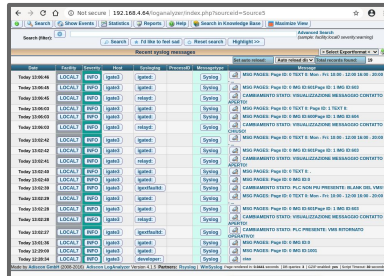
Not secure | 192.168.4.64/loganalyzer/index.php?sourceid=Source5

Search | Show Events | Statistics | Reports | Help | Search in Knowledge Base | Maximize View

Search (filter):

Search | I'd like to feel sad | Reset search | Highlight >>

Advanced Search (sample: facility:local0 severity:warning)

Recent syslog messages

Set auto reload: Auto reload disabled | Total records found: 10

| Date | Facility | Severity | Host | Syslogtag | ProcessID | Messagetype | Message |
|---|---|---|---|---|---|---|---|
| Today 13:06:46 | LOCAL7 | INFO | igate3 | igated: | | Syslog | MSG PAGES: Page ID: 0 TEXT 0: Mon - Fri: 10:00 - 12:00 16:00 - 20:00 |
| Today 13:06:45 | LOCAL7 | INFO | igate3 | igated: | | Syslog | MSG PAGES: Page ID: 0 MS ID:501Page ID: 0 MS ID:604 |
| Today 13:06:45 | LOCAL7 | INFO | igate3 | relayd: | | Syslog | CAMBIAMENTO STATO: VISUALIZZAZIONE MESSAGGIO CONTATTO APERTO! |
| Today 13:06:05 | LOCAL7 | INFO | igate3 | igated: | | Syslog | MSG PAGES: Page ID: 0 TEXT 0: Page ID: 1 TEXT 0: |
| Today 13:06:05 | LOCAL7 | INFO | igate3 | igated: | | Syslog | MSG PAGES: Page ID: 0 MS ID:604Page ID: 0 MS ID:604 |
| Today 13:06:03 | LOCAL7 | INFO | igate3 | relayd: | | Syslog | CAMBIAMENTO STATO: VISUALIZZAZIONE MESSAGGIO CONTATTO CHIUSO! |
| Today 13:02:42 | LOCAL7 | INFO | igate3 | igated: | | Syslog | MSG PAGES: Page ID: 0 TEXT 0: Mon - Fri: 10:00 - 12:00 16:00 - 20:00 |
| Today 13:02:42 | LOCAL7 | INFO | igate3 | igated: | | Syslog | MSG PAGES: Page ID: 0 MS ID:501Page ID: 0 MS ID:604 |
| Today 13:02:41 | LOCAL7 | INFO | igate3 | relayd: | | Syslog | CAMBIAMENTO STATO: VISUALIZZAZIONE MESSAGGIO CONTATTO APERTO! |
| Today 13:02:39 | LOCAL7 | INFO | igate3 | igated: | | Syslog | MSG PAGES: Page ID: 0 TEXT 0: |
| Today 13:02:39 | LOCAL7 | INFO | igate3 | igated: | | Syslog | MSG PAGES: Page ID: 0 MS ID:0 |
| Today 13:02:39 | LOCAL7 | INFO | igate3 | igestbuild: | | Syslog | CAMBIAMENTO STATO: PLC NON PIU PRESENTE: BLANK GEL VIEW |
| Today 13:02:29 | LOCAL7 | INFO | igate3 | igated: | | Syslog | MSG PAGES: Page ID: 0 TEXT 0: Mon - Fri: 10:00 - 12:00 16:00 - 20:00 |
| Today 13:02:29 | LOCAL7 | INFO | igate3 | igated: | | Syslog | MSG PAGES: Page ID: 0 MS ID:501Page ID: 0 MS ID:604 |
| Today 13:02:28 | LOCAL7 | INFO | igate3 | relayd: | | Syslog | CAMBIAMENTO STATO: VISUALIZZAZIONE MESSAGGIO CONTATTO APERTO! |
| Today 13:02:27 | LOCAL7 | INFO | igate3 | igestbuild: | | Syslog | CAMBIAMENTO STATO: PLC PRESENTE: VMI RITORNATO OPERATIVO |
| Today 13:01:36 | LOCAL7 | INFO | igate3 | igated: | | Syslog | MSG PAGES: Page ID: 0 MS ID:0 |
| Today 13:01:28 | LOCAL7 | INFO | igate3 | igated: | | Syslog | MSG PAGES: Page ID: 0 MS ID:1001 |
| Today 12:20:34 | LOCAL7 | INFO | igate3 | developer: | | Syslog | vme |

Made by Adiscon GmbH (2008-2018) Adiscon LogAnalyzer Version 4.1.5 Partners: Rsyslog | WinSyslog